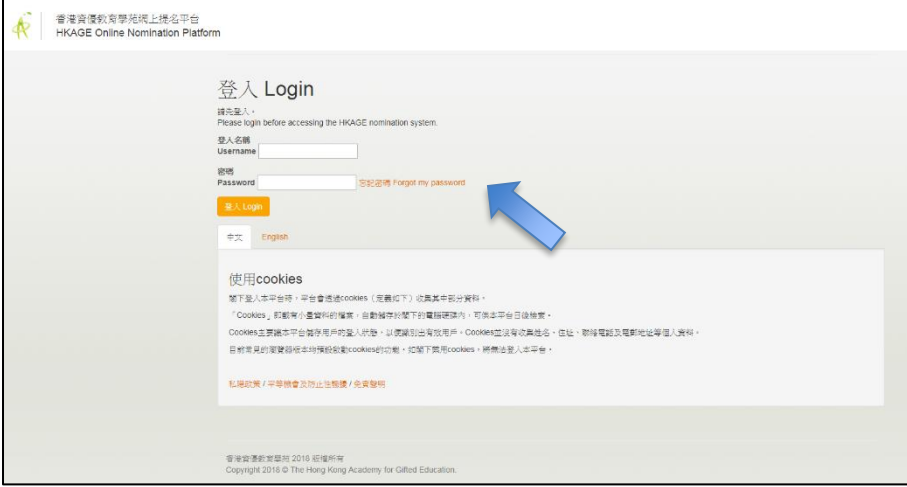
香港資優教育學苑網上提名平台
HKAGE Online Nomination Platform

登入 Login

請先登入。
Please login before accessing the HKAGE nomination system.

登入名稱
Username

密碼
Password

忘記密碼 Forgot my password

登入 Login

中文 English

使用cookies

閣下登入本平台時，平台會透過cookies（定義如下）收集其中部分資料。

「Cookies」即載有小量資料的檔案，自動儲存於閣下的電腦硬碟內，可供本平台日後檢索。

Cookies主要讓本平台儲存用戶的登入狀態，以便識別出有效用戶。Cookies並沒有收集姓名、住址、聯絡電話及電郵地址等個人資料。

目前常見的瀏覽器版本均預設啟動cookies的功能，如閣下禁用cookies，將無法登入本平台。

私隱政策 / 平等機會及防止性騷擾 / 免責聲明

香港資優教育學苑 2018 版權所有
Copyright 2018 © The Hong Kong Academy for Gifted Education.